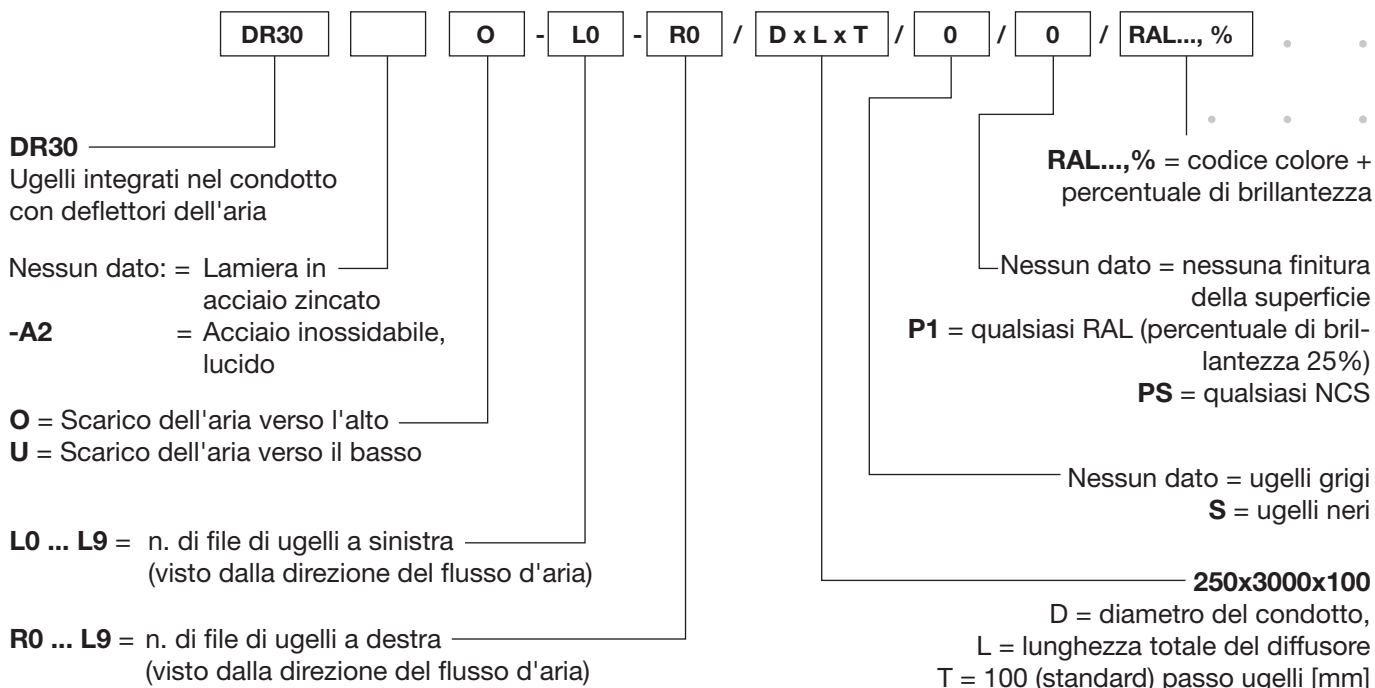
| DR30 | | O | - | L0 | - | R0 | / | D x L x T | / | 0 | / | 0 | / | RAL..., % |
|---|---|---|---|---|---|---|---|---|---|---|---|---|---|---|

DR30
Ugelli integrati nel condotto con deflettori dell'aria

Nessun dato: = Lamiera in acciaio zincato
-A2 = Acciaio inossidabile, lucido

O = Scarico dell'aria verso l'alto
U = Scarico dell'aria verso il basso

L0 ... L9 = n. di file di ugelli a sinistra (visto dalla direzione del flusso d'aria)

R0 ... L9 = n. di file di ugelli a destra (visto dalla direzione del flusso d'aria)

RAL...,% = codice colore + percentuale di brillantezza

Nessun dato = nessuna finitura della superficie
P1 = qualsiasi RAL (percentuale di brillantezza 25%)
PS = qualsiasi NCS

Nessun dato = ugelli grigi
S = ugelli neri

250x3000x100
D = diametro del condotto,
L = lunghezza totale del diffusore
T = 100 (standard) passo ugelli [mm]